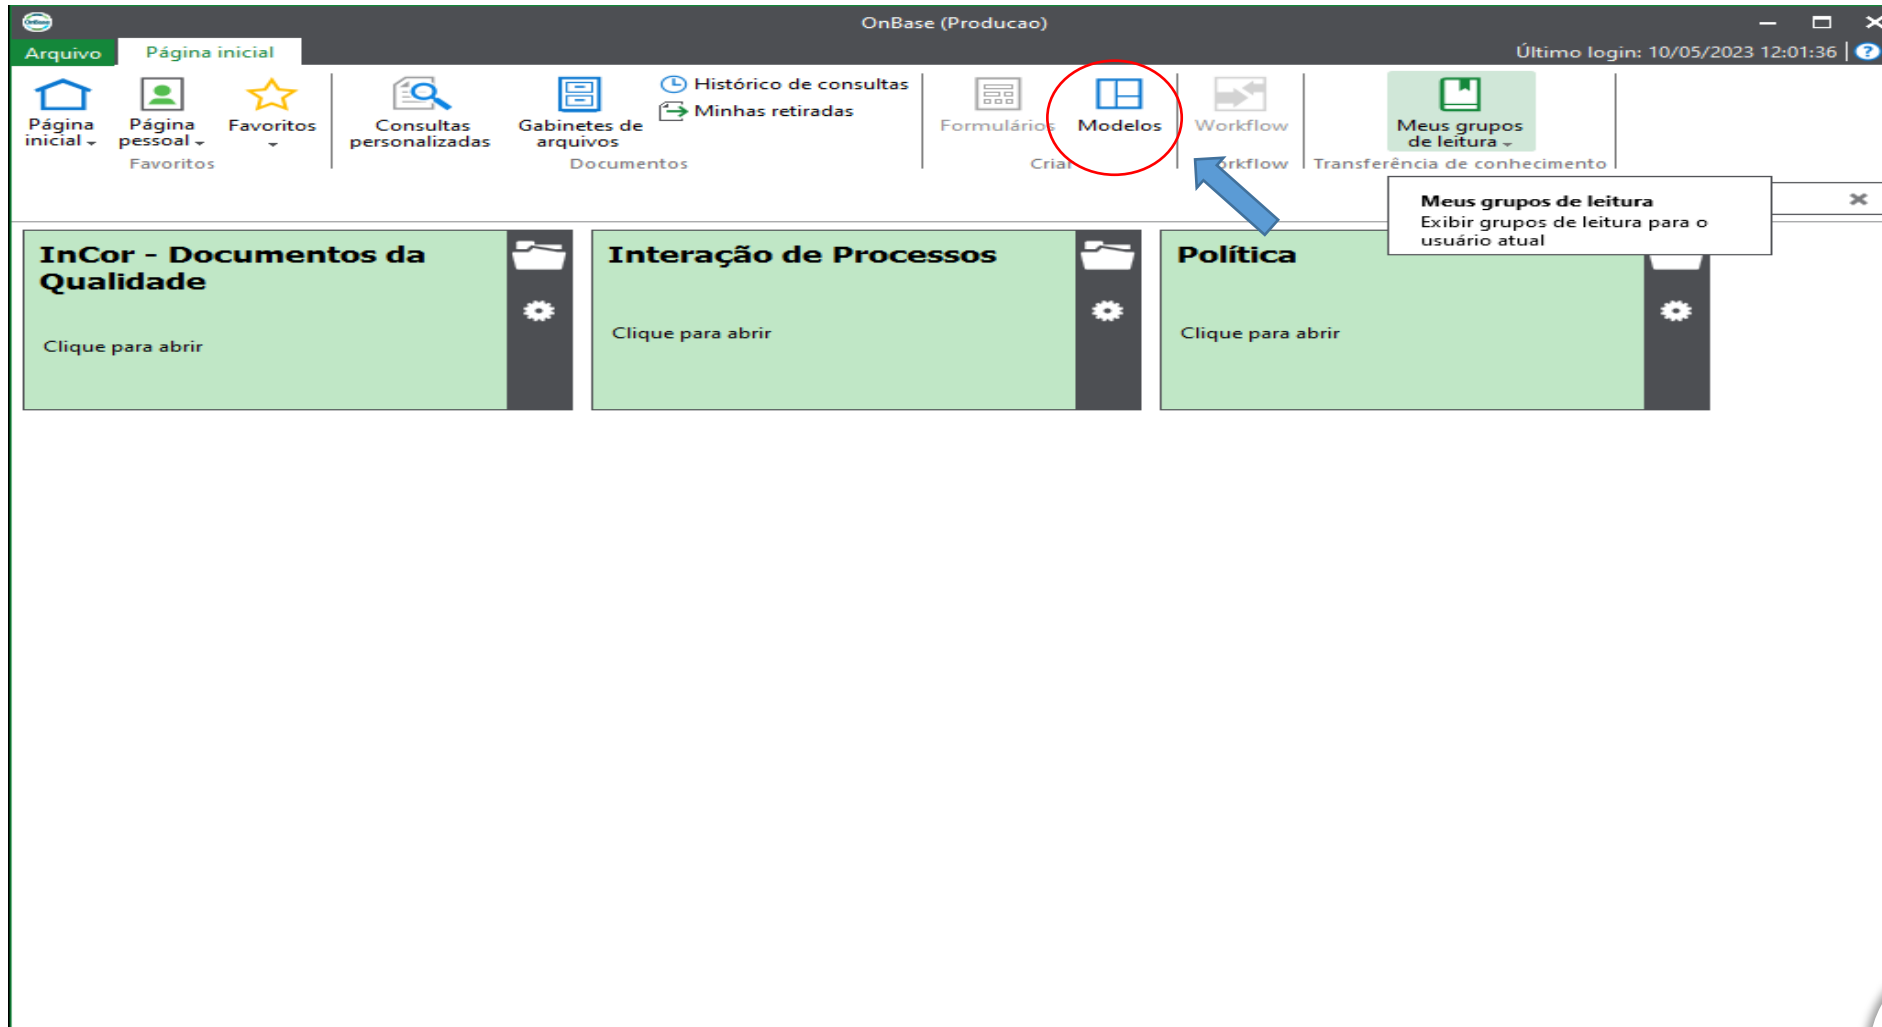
OnBase (Producao)

Arquivo
Página inicial
Último login: 10/05/2023 12:01:36

Página inicial
Página pessoal
Favoritos
Favoritos

Consultas personalizadas
Gabinetes de arquivos
Histórico de consultas
Minhas retiradas
Documentos

Formulários
Modelos
Criar

Workflow
Workflow

Meus grupos de leitura
Transferência de conhecimento

Meus grupos de leitura
Exibir grupos de leitura para o usuário atual

InCor - Documentos da Qualidade
Clique para abrir

Interação de Processos
Clique para abrir

Política
Clique para abrir